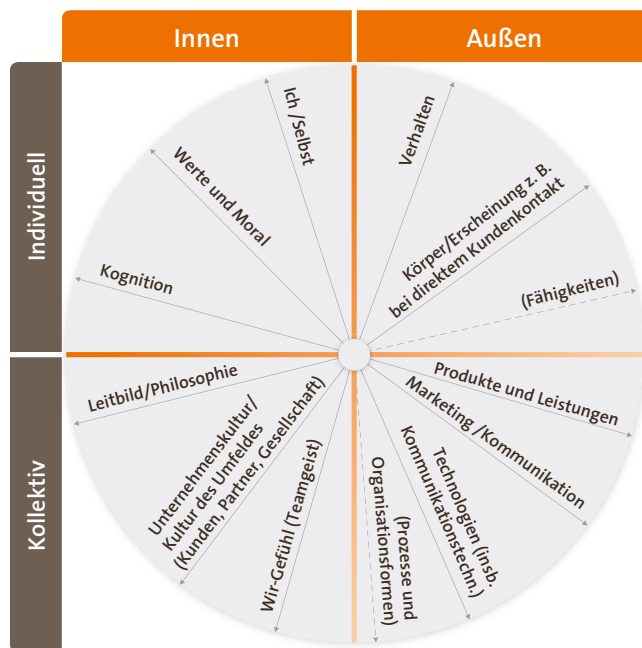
Innen

Außen

Individuell

Kollektiv

Ich /Selbst

Werte und Moral

Kognition

Verhalten

Körper/Erscheinung z. B. bei direktem Kundenkontakt

(Fähigkeiten)

Leitbild/Philosophie

Unternehmenskultur/ Kultur des Umfeldes (Kunden, Partner, Gesellschaft)

Wir-Gefühl (Teamgeist)

Produkte und Leistungen

Marketing /Kommunikation

Technologien (insb. Kommunikationstechn.)

(Prozesse und Organisationsformen)